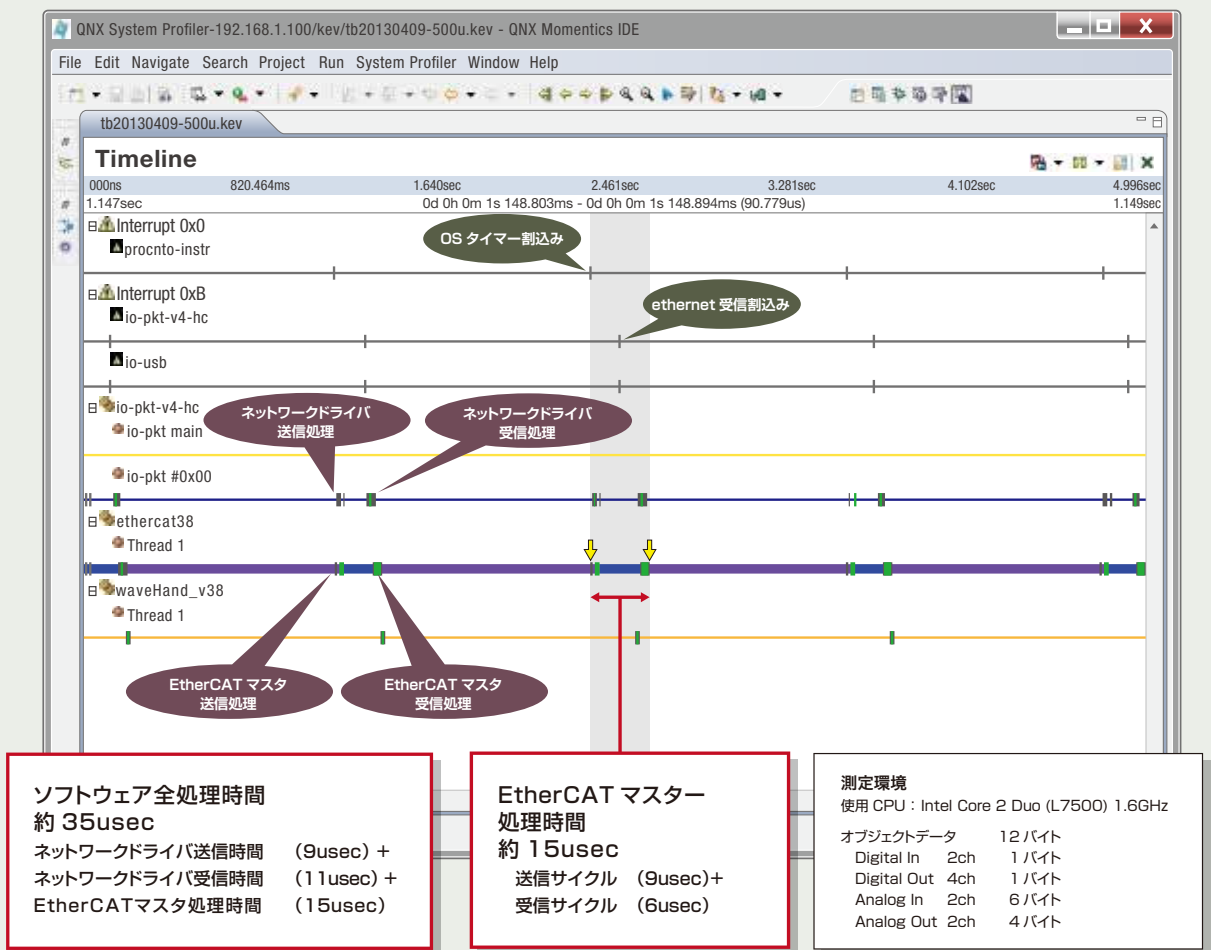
QNX System Profiler-192.168.1.100/kev/tb20130409-500u.kev - QNX Momentics IDE

File Edit Navigate Search Project Run System Profiler Window Help

tb20130409-500u.kev

Timeline

000ns 820.464ms 1.640sec 2.461sec 3.281sec 4.102sec 4.996sec

1.147sec 0d 0h 0m 1s 148.803ms - 0d 0h 0m 1s 148.894ms (90.779us) 1.149sec

Interrupt 0x0
procnto-instr

OS タイマー割込み

Interrupt 0xB
io-pkt-v4-hc

ethernet 受信割込み

io-usb

io-pkt-v4-hc
io-pkt main

ネットワークドライバ 送信処理

ネットワークドライバ 受信処理

io-pkt #0x00

ethercat38
Thread 1

waveHand_v38
Thread 1

EtherCAT マスタ 送信処理

EtherCAT マスタ 受信処理

ソフトウェア全処理時間
約 35usec
ネットワークドライバ送信時間 (9usec) +
ネットワークドライバ受信時間 (11usec) +
EtherCATマスタ処理時間 (15usec)

EtherCAT マスター
処理時間
約 15usec
送信サイクル (9usec)+
受信サイクル (6usec)

測定環境
使用 CPU：Intel Core 2 Duo (L7500) 1.6GHz

| オブジェクトデータ | | 12 バイト |
|---|---|---|
| Digital In | 2ch | 1 バイト |
| Digital Out | 4ch | 1 バイト |
| Analog In | 2ch | 6 バイト |
| Analog Out | 2ch | 4 バイト |